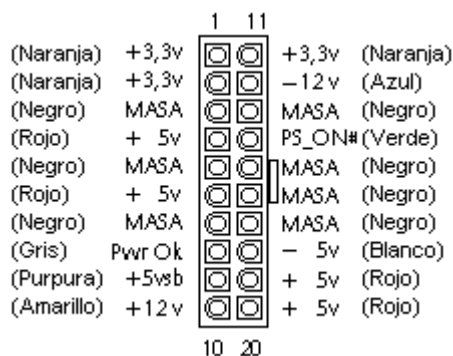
1 11

(Naranja) +3,3v +3,3v (Naranja)
(Naranja) +3,3v −12v (Azul)
(Negro) MASA MASA (Negro)
(Rojo) + 5v PS_ON# (Verde)
(Negro) MASA MASA (Negro)
(Rojo) + 5v MASA (Negro)
(Negro) MASA MASA (Negro)
(Gris) Pwr Ok − 5v (Blanco)
(Purpura) +5vsb + 5v (Rojo)
(Amarillo) +12v + 5v (Rojo)

10 20